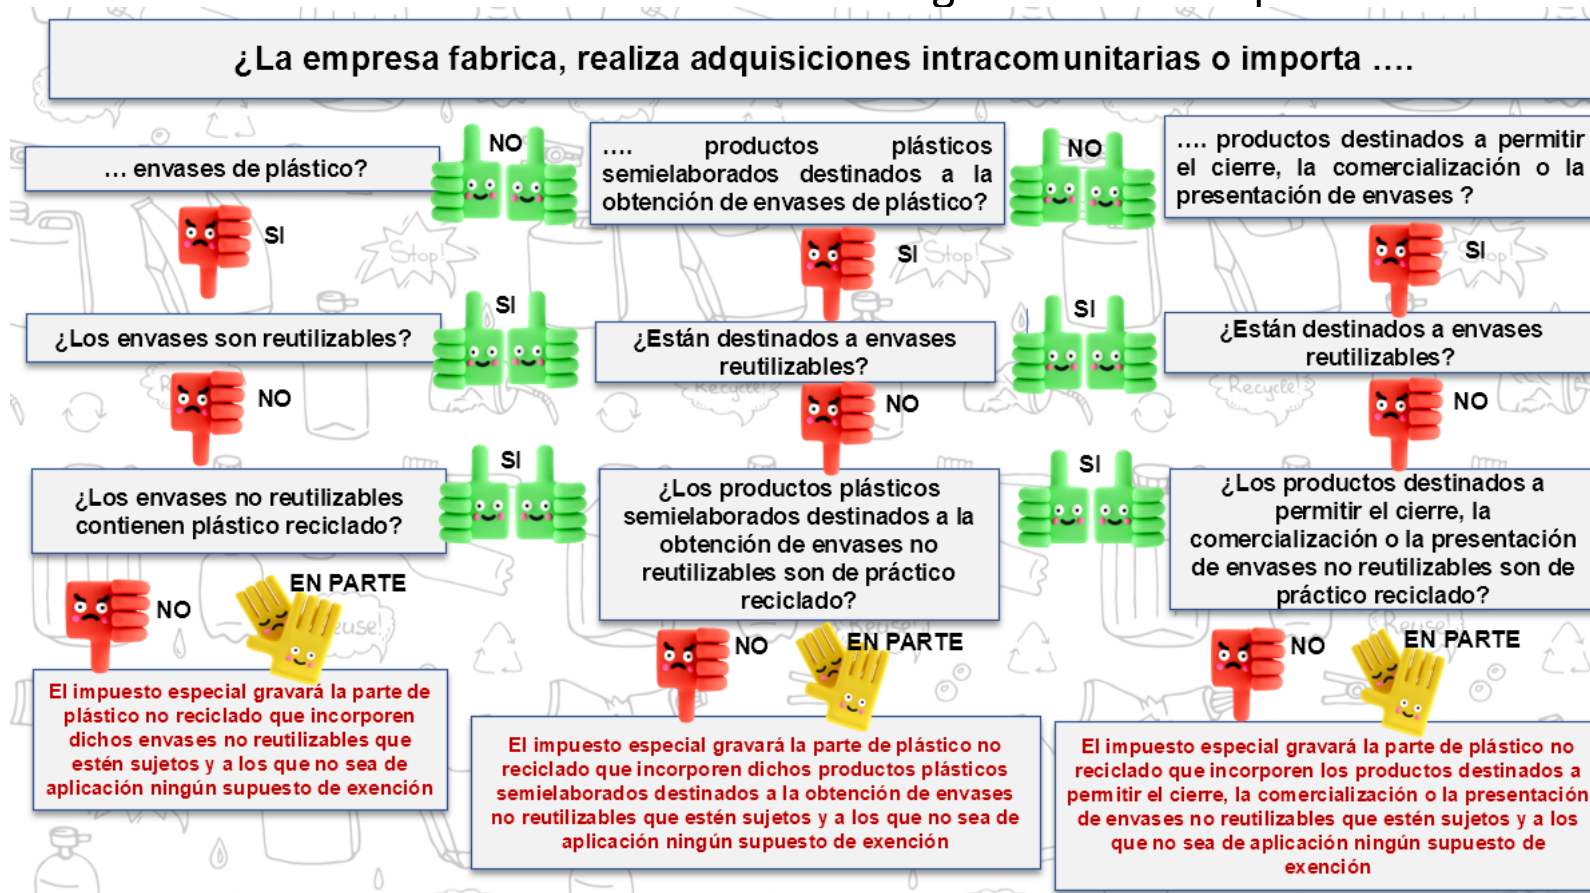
¿La empresa fabrica, realiza adquisiciones intracomunitarias o importa ....

... envases de plástico?

NO

SI

¿Los envases son reutilizables?

SI

NO

¿Los envases no reutilizables contienen plástico reciclado?

SI

NO

EN PARTE

El impuesto especial gravará la parte de plástico no reciclado que incorporen dichos envases no reutilizables que estén sujetos y a los que no sea de aplicación ningún supuesto de exención

.... productos plásticos semielaborados destinados a la obtención de envases de plástico?

NO

SI

¿Están destinados a envases reutilizables?

SI

NO

¿Los productos plásticos semielaborados destinados a la obtención de envases no reutilizables son de práctico reciclado?

SI

NO

EN PARTE

El impuesto especial gravará la parte de plástico no reciclado que incorporen dichos productos plásticos semielaborados destinados a la obtención de envases no reutilizables que estén sujetos y a los que no sea de aplicación ningún supuesto de exención

.... productos destinados a permitir el cierre, la comercialización o la presentación de envases ?

SI

¿Están destinados a envases reutilizables?

NO

¿Los productos destinados a permitir el cierre, la comercialización o la presentación de envases no reutilizables son de práctico reciclado?

NO

EN PARTE

El impuesto especial gravará la parte de plástico no reciclado que incorporen los productos destinados a permitir el cierre, la comercialización o la presentación de envases no reutilizables que estén sujetos y a los que no sea de aplicación ningún supuesto de exención